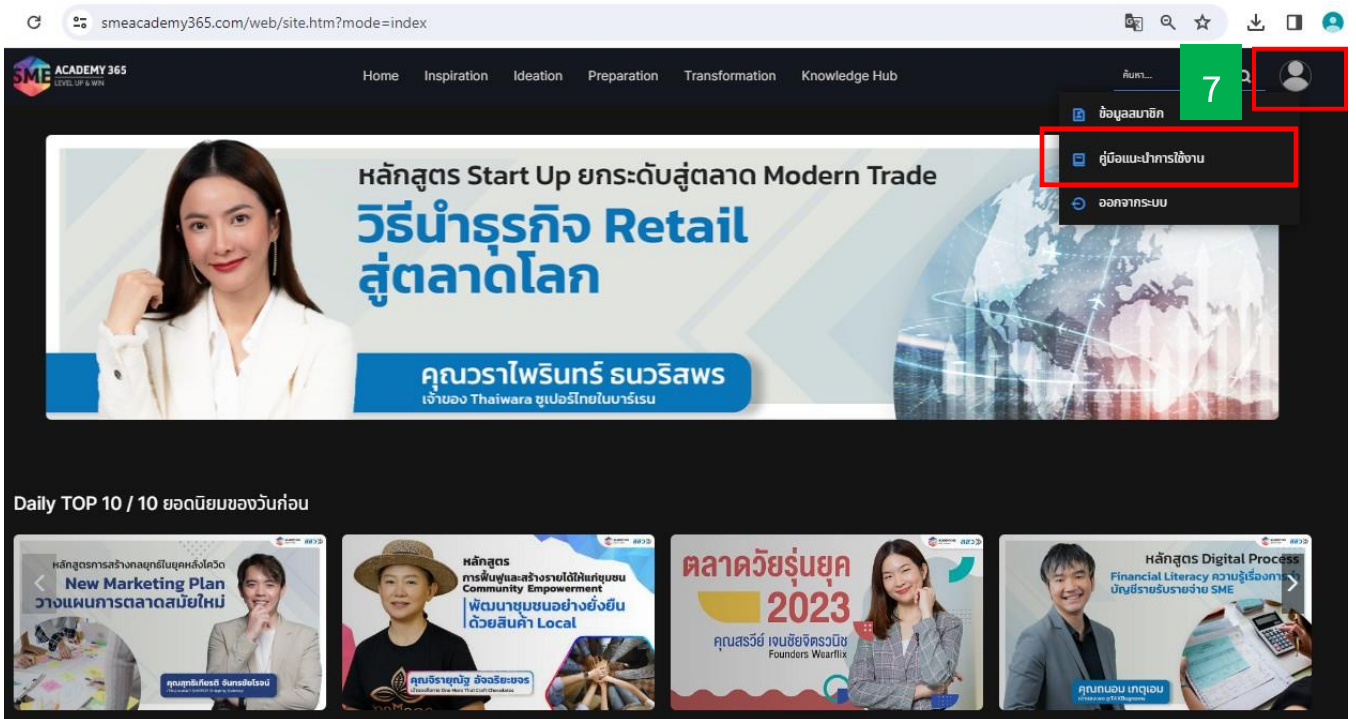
smeacademy365.com/web/site.htm?mode=index

SME ACADEMY 365 LEVEL UP & WIN

Home Inspiration Ideation Preparation Transformation Knowledge Hub

ค้นหา...

7

ข้อมูลสมาชิก
คู่มือแนะนำการใช้งาน
ออกจากระบบ

หลักสูตร Start Up ยกระดับสู่ตลาด Modern Trade
วิธีนำธุรกิจ Retail สู่ตลาดโลก
คุณวราไพรินทร์ ธนวริสพร
เจ้าของ Thaiwara ซูเปอร์ไทยในบาร์เรน

Daily TOP 10 / 10 ยอดนิยมของวันก่อน

หลักสูตรการสร้างกลยุทธ์ในยุคหลังโควิด
New Marketing Plan
วางแผนการตลาดสมัยใหม่
คุณสุทธิเกียรติ จันทรชัยโรจน์

หลักสูตร
การฟื้นฟูและสร้างรายได้ให้แก่ชุมชน
Community Empowerment
พัฒนาชุมชนอย่างยั่งยืน
ด้วยสินค้า Local
คุณจิรายุณัฐ อังจริยะยงร

ตลาดวัยรุ่นยุค 2023
คุณสรวีย์ เจนชัยจิตรวนิช
Founders Wearflix

หลักสูตร Digital Process
Financial Literacy ความรู้เรื่องการ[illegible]
บัญชีรายรับรายจ่าย SME
คุณกนอม เกตุเอม